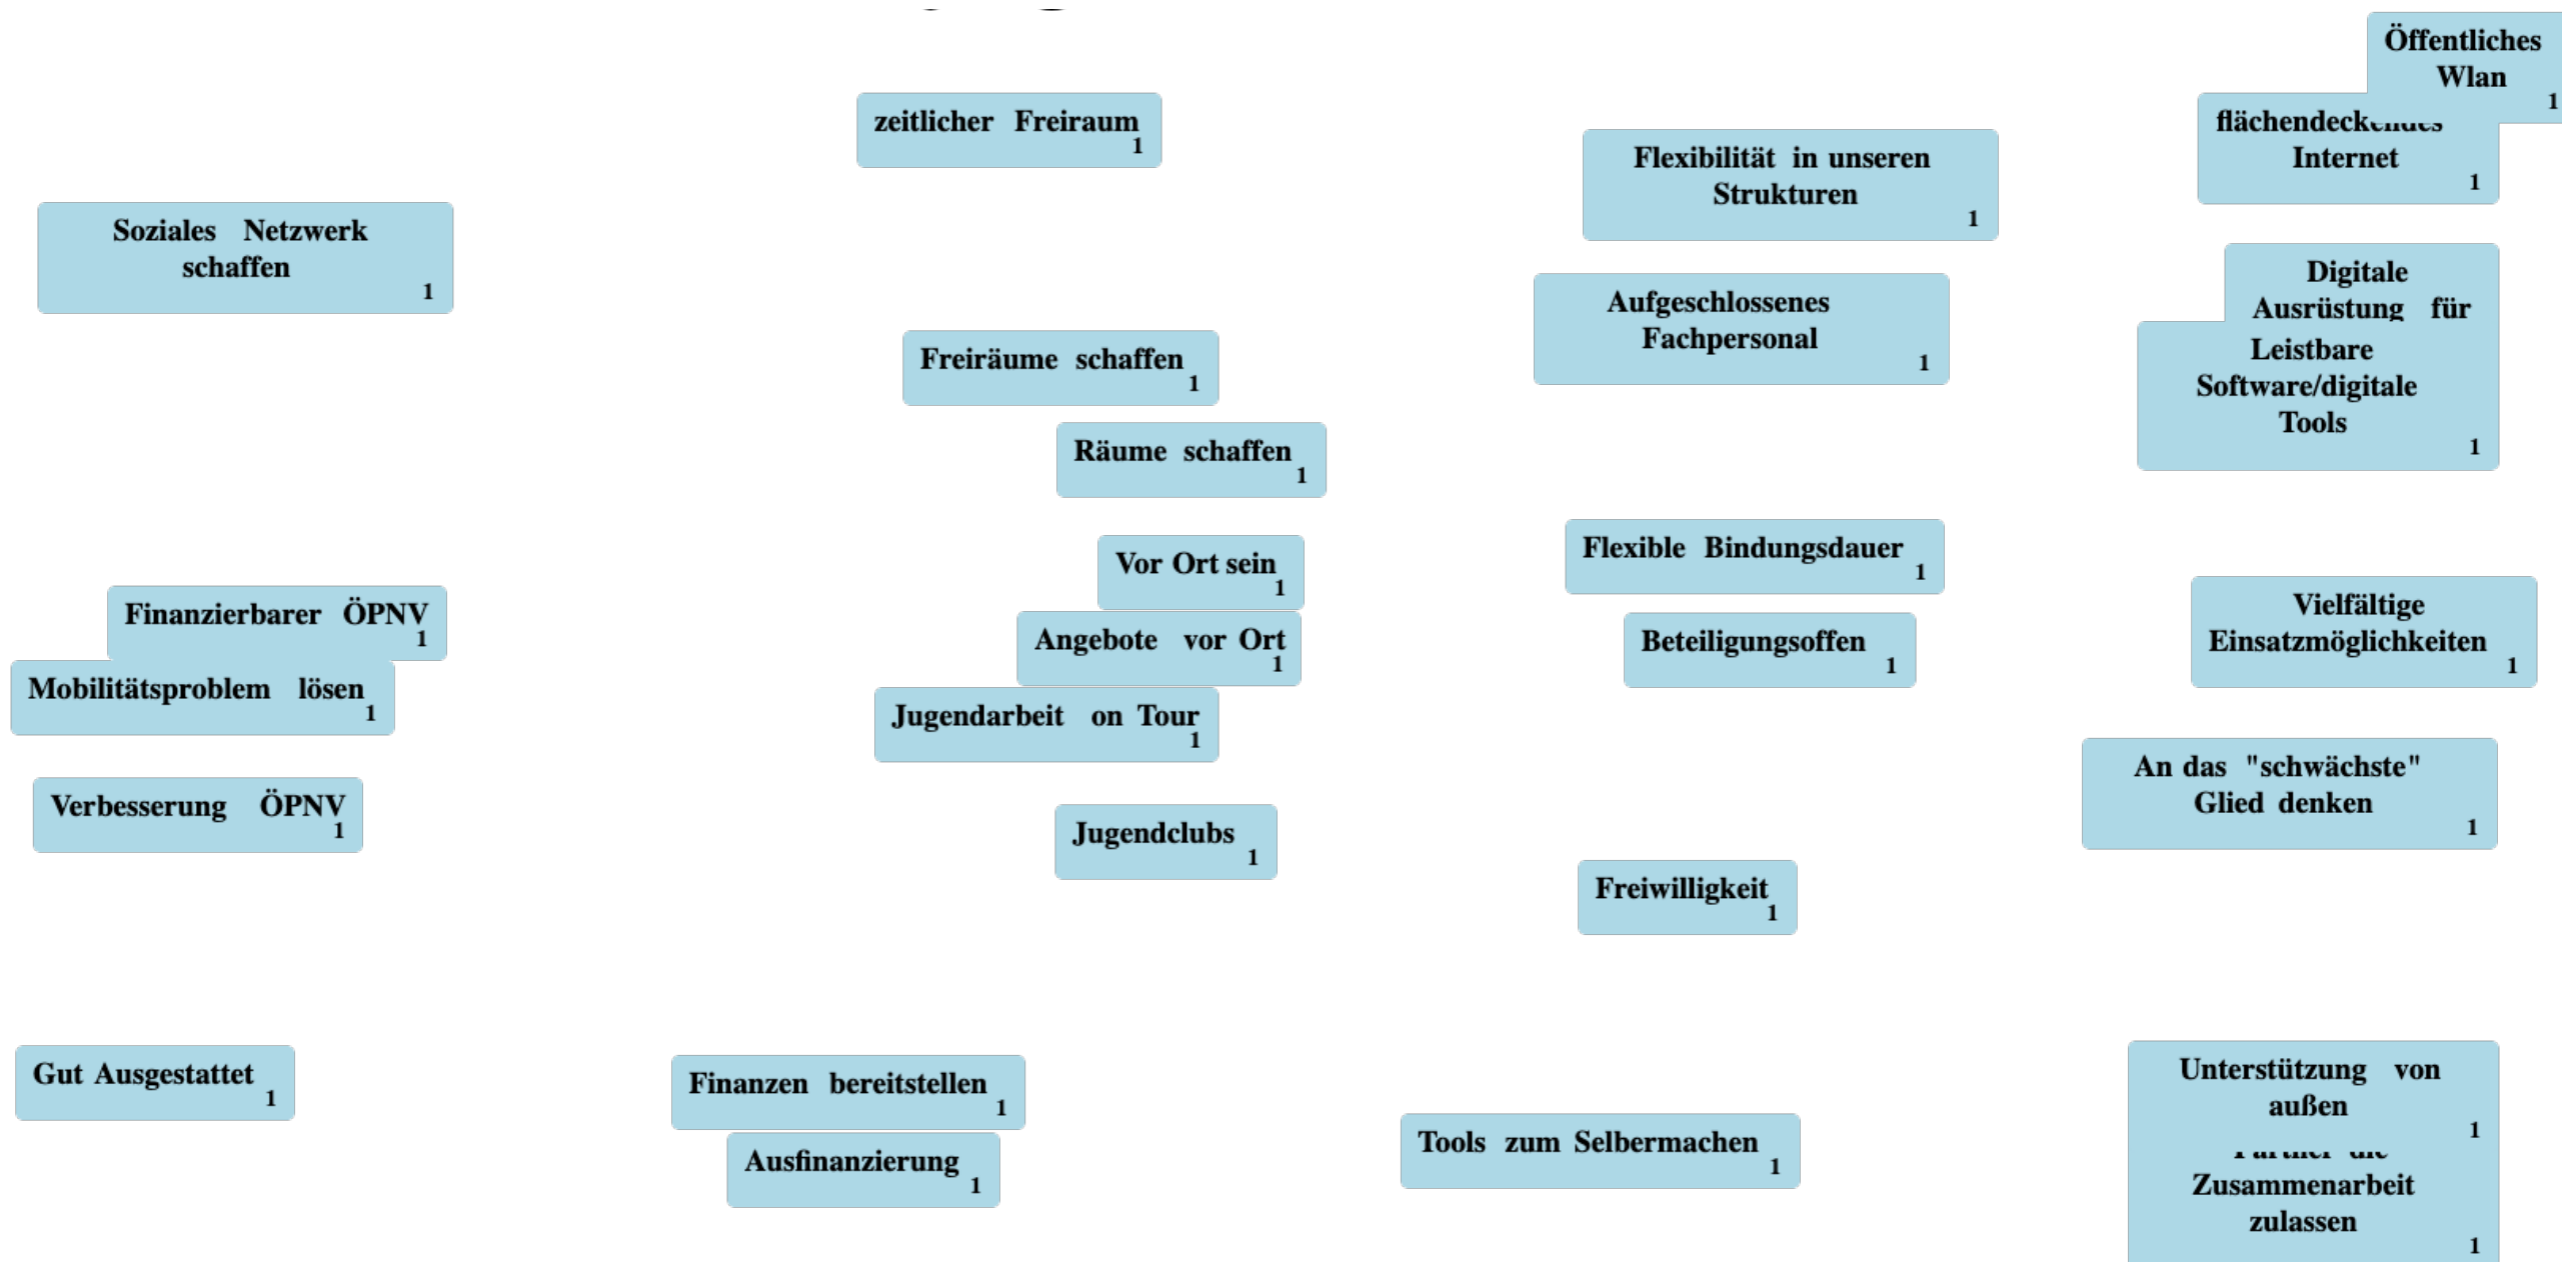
Öffentliches Wlan
1

zeitlicher Freiraum
1

flächendeck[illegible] Internet
1

Flexibilität in unseren Strukturen
1

Soziales Netzwerk schaffen
1

Digitale Ausrüstung für
Leistbare Software/digitale Tools
1

Aufgeschlossenes Fachpersonal
1

Freiräume schaffen
1

Räume schaffen
1

Vor Ort sein
1

Flexible Bindungsdauer
1

Finanzierbarer ÖPNV
1

Angebote vor Ort
1

Beteiligungsoffen
1

Vielfältige Einsatzmöglichkeiten
1

Mobilitätsproblem lösen
1

Jugendarbeit on Tour
1

An das "schwächste" Glied denken
1

Verbesserung ÖPNV
1

Jugendclubs
1

Freiwilligkeit
1

Gut Ausgestattet
1

Finanzen bereitstellen
1

Unterstützung von außen
1

Ausfinanzierung
1

Tools zum Selbermachen
1

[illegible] Zusammenarbeit zulassen
1